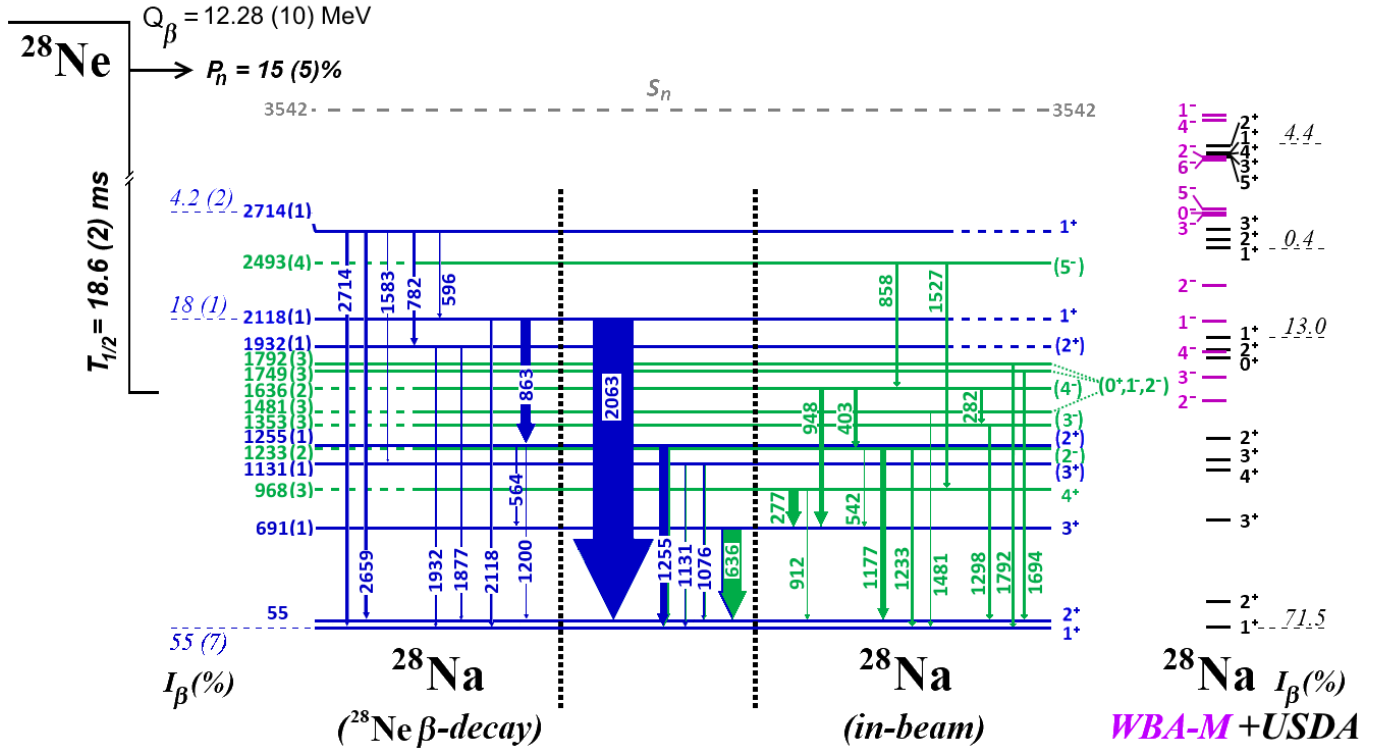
$^{28}$Ne
$Q_\beta$ = 12.28 (10) MeV
$P_n$ = 15 (5)%
$T_{1/2}$ = 18.6 (2) ms
$S_n$
3542
3542
4.2 (2)
2714(1)
2493(4)
18 (1)
2118(1)
1932(1)
1792(3)
1749(3)
1636(2)
1481(3)
1353(3)
1255(1)
1233(2)
1131(1)
968(3)
691(1)
55
55 (7)
$I_\beta$(%)
2714
1583
782
596
863
2063
564
2659
1932
1877
2118
1200
1255
1131
1076
636
858
1527
948
403
282
277
542
912
1177
1233
1481
1298
1792
1694
$1^+$
$(5^-)$
$1^+$
$(2^+)$
$(4^-)$
$(0^+,1^-,2^-)$
$(3^-)$
$(2^+)$
$(2^-)$
$(3^+)$
$4^+$
$3^+$
$2^+$
$1^+$
$^{28}$Na
($^{28}$Ne $\beta$-decay)
$^{28}$Na
(in-beam)
$1^-$
$4^-$
$2^-$
$6^-$
$2^+$
$1^+$
$4^+$
$3^+$
$5^+$
4.4
$5^-$
$0^-$
$3^-$
$3^+$
$2^+$
$1^+$
0.4
$2^-$
$1^-$
$4^-$
$3^-$
$2^-$
$1^+$
$2^+$
$0^+$
13.0
$2^+$
$3^+$
$4^+$
$3^+$
$2^+$
$1^+$
71.5
$^{28}$Na
$I_\beta$(%)
WBA-M +USDA